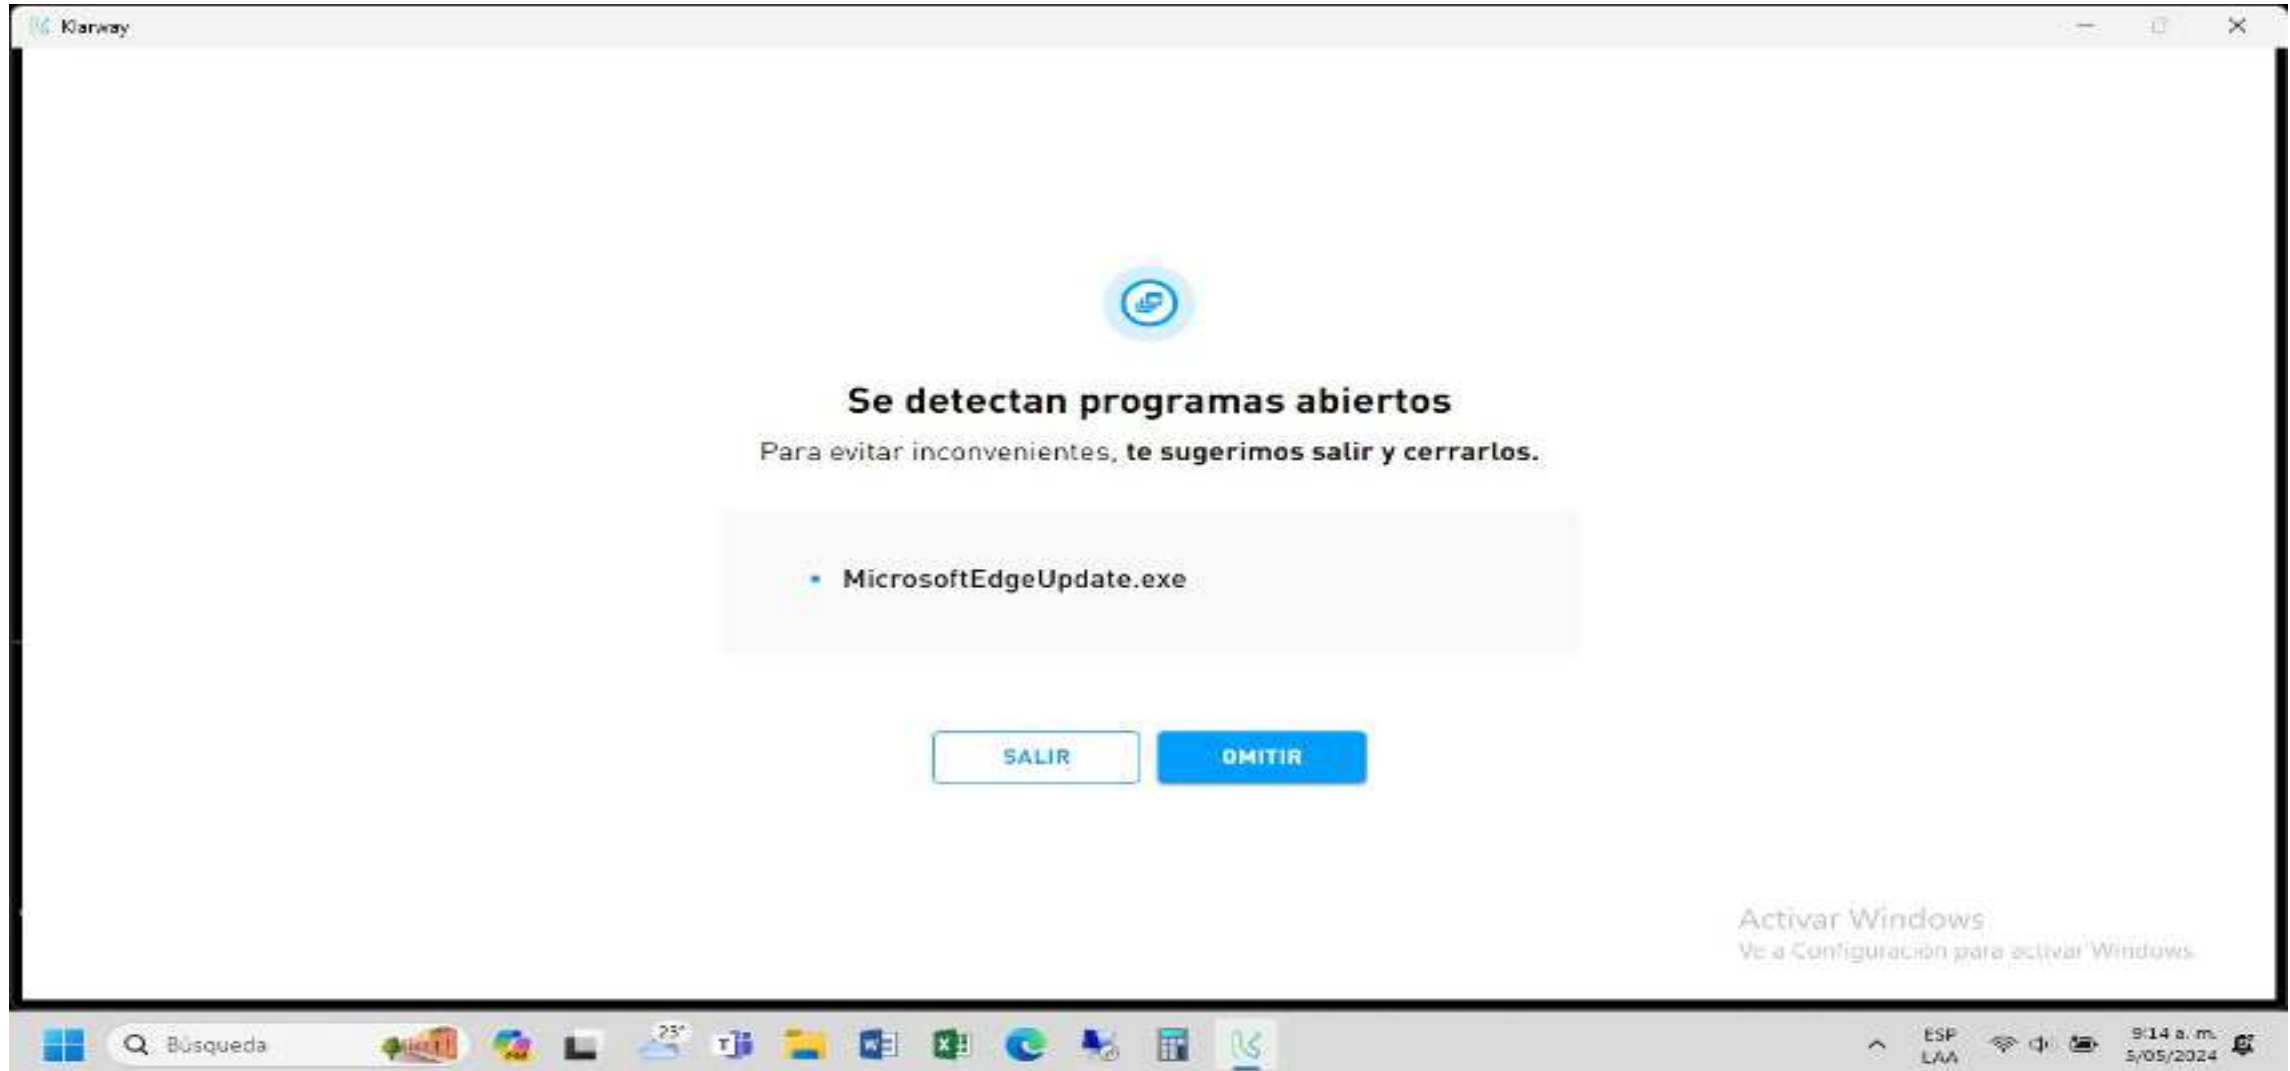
Klarway

Se detectan programas abiertos

Para evitar inconvenientes, te sugerimos salir y cerrarlos.

• MicrosoftEdgeUpdate.exe

SALIR

OMITIR

Activar Windows
Ve a Configuración para activar Windows.

Búsqueda

25°

ESP
LAA

9:14 a. m.
5/05/2024